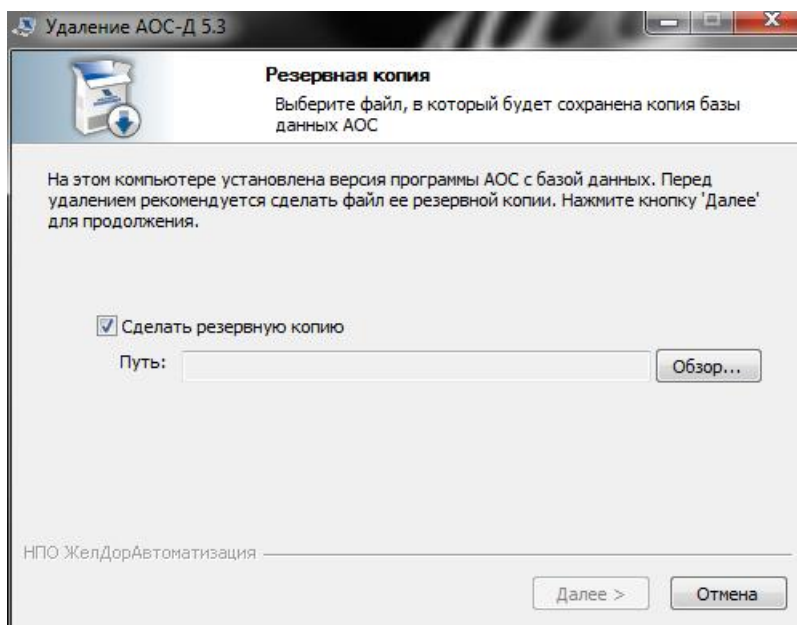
Удаление АОС-Д 5.3

Резервная копия

Выберите файл, в который будет сохранена копия базы данных АОС

На этом компьютере установлена версия программы АОС с базой данных. Перед удалением рекомендуется сделать файл ее резервной копии. Нажмите кнопку 'Далее' для продолжения.

Сделать резервную копию

Путь:

Обзор...

НПО ЖелДорАвтоматизация

Далее >

Отмена